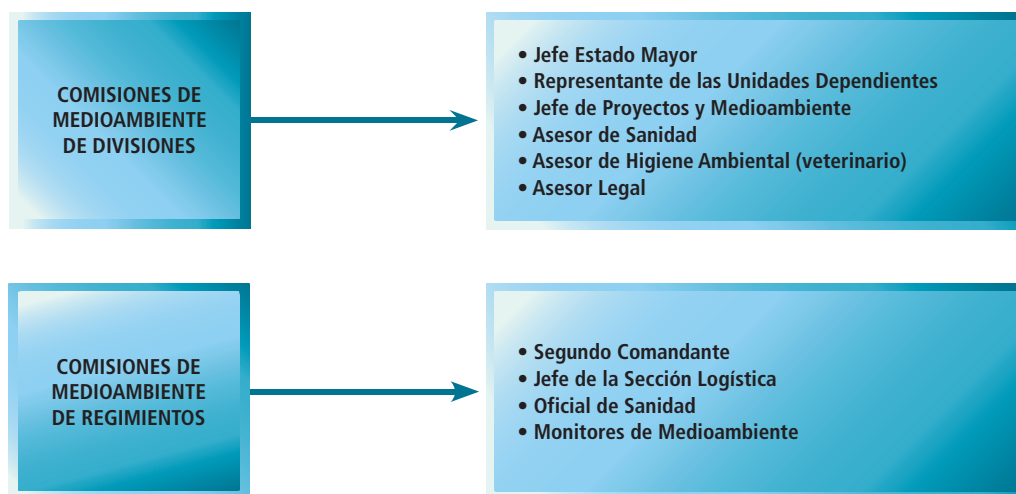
COMISIONES DE MEDIOAMBIENTE DE DIVISIONES

• Jefe Estado Mayor
• Representante de las Unidades Dependientes
• Jefe de Proyectos y Medioambiente
• Asesor de Sanidad
• Asesor de Higiene Ambiental (veterinario)
• Asesor Legal

COMISIONES DE MEDIOAMBIENTE DE REGIMIENTOS

• Segundo Comandante
• Jefe de la Sección Logística
• Oficial de Sanidad
• Monitores de Medioambiente